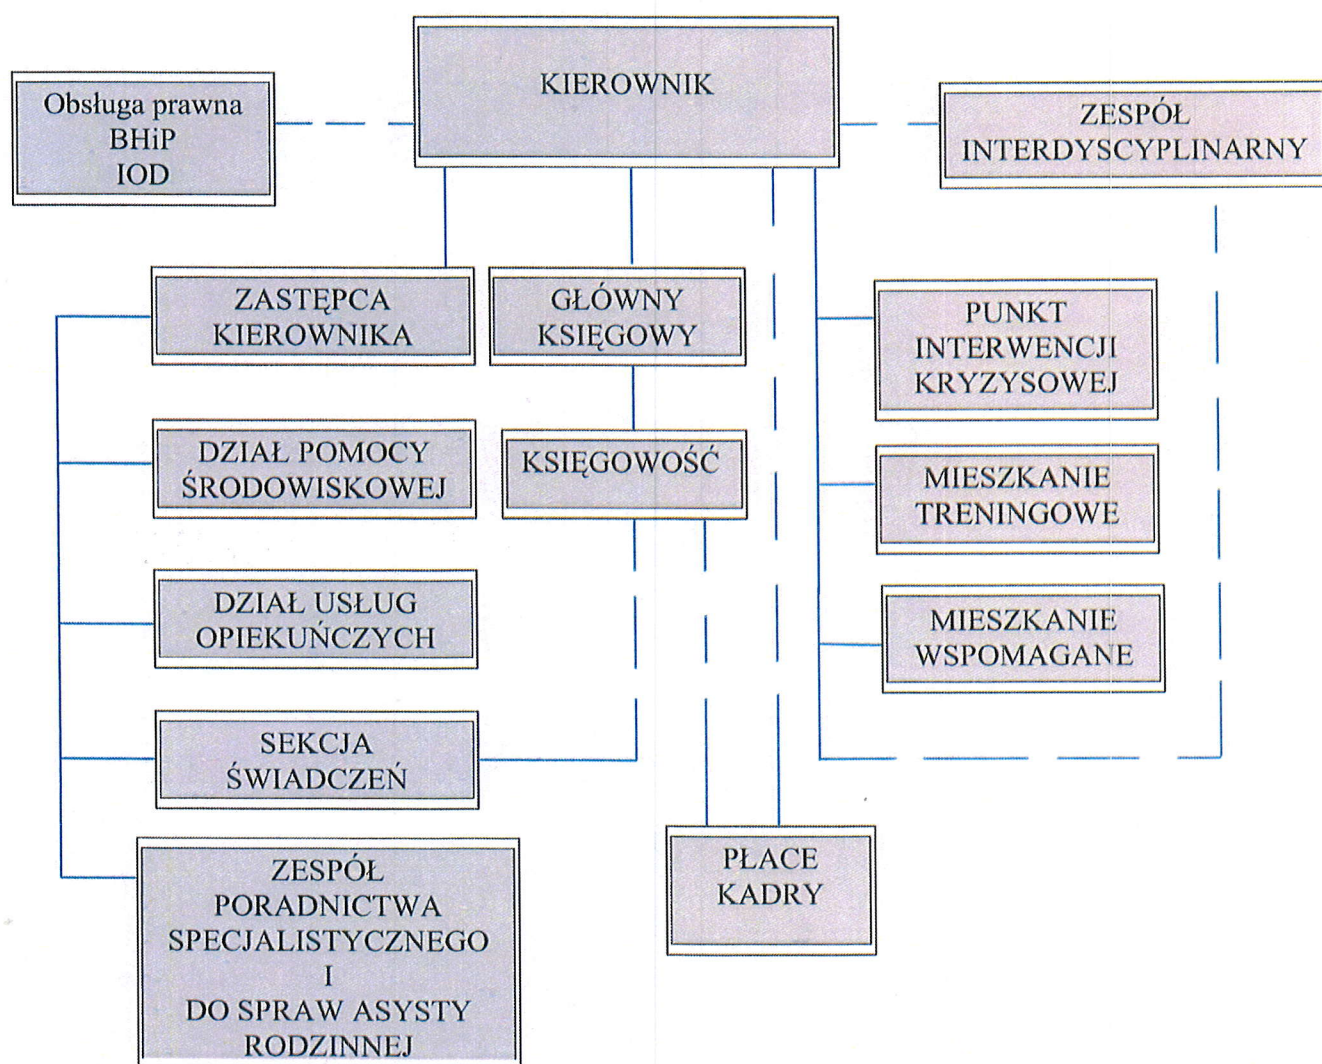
KIEROWNIK

Obsługa prawna
BHiP
IOD

ZESPÓŁ
INTERDYSCYPLINARNY

ZASTĘPCA
KIEROWNIKA

GŁÓWNY
KSIĘGOWY

PUNKT
INTERWENCJI
KRYZYSOWEJ

DZIAŁ POMOCY
ŚRODOWISKOWEJ

KSIĘGOWOŚĆ

MIESZKANIE
TRENINGOWE

DZIAŁ USŁUG
OPIEKUŃCZYCH

MIESZKANIE
WSPOMAGANE

SEKCJA
ŚWIADCZEŃ

ZESPÓŁ
PORADNICTWA
SPECJALISTYCZNEGO
I
DO SPRAW ASYSTY
RODZINNEJ

PŁACE
KADRY